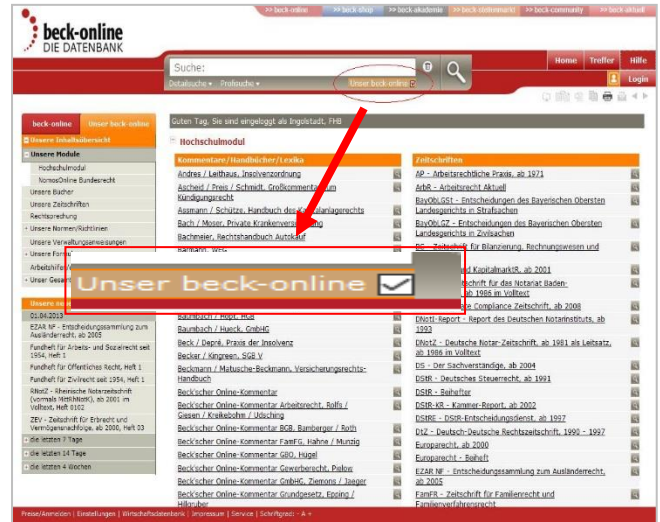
>> beck-online >> beck-shop >> beck-akademie >> beck-stellenmarkt >> beck-community >> beck-aktuell

beck-online
DIE DATENBANK

Home Treffer Hilfe
Login

Suche:
Datenbank ▾ Profisuche ▾ Unser beck-online

beck-online Unser beck-online

Unsere Inhaltsübersicht
Unsere Module
Hochschulmodul
NomosOnline Bundesrecht
Unsere Bücher
Unsere Zeitschriften
Rechtsprechung
Unsere Normen/Richtlinien
Unsere Verwaltungsanweisungen
Unsere Formulare
Arbeitshilfe
Unser Gesamt

Unsere neu
01.04.2013
EZAR NF - Entscheidungssammlung zum Ausländerrecht, ab 2005
Fundheft für Arbeits- und Sozialrecht seit 1954, Heft 1
Fundheft für Öffentliches Recht, Heft 1
Fundheft für Zivilrecht seit 1954, Heft 1
RNotZ - Rheinische Notarzeitschrift (vormals MittRhNotK), ab 2001 im Volltext, Heft 0102
ZEV - Zeitschrift für Erbrecht und Vermögensnachfolge, ab 2000, Heft 03
die letzten 7 Tage
die letzten 14 Tage
die letzten 4 Wochen

Guten Tag. Sie sind eingeloggt als Ingolstadt, FHB

Hochschulmodul

Kommentare/Handbücher/Lexika
Andres / Leithaus, Insolvenzordnung
Ascheid / Preis / Schmidt, Großkommentar zum Kündigungsrecht
Assmann / Schütze, Handbuch des Kapitalanlagerechts
Bach / Moser, Private Krankenversicherung
Bachmeier, Rechtshandbuch Autokauf
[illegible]
Baumbach / Hopt, HGB
Baumbach / Hueck, GmbHG
Beck / Depré, Praxis der Insolvenz
Becker / Kingreen, SGB V
Beckmann / Matusche-Beckmann, Versicherungsrechts-Handbuch
Beck'scher Online-Kommentar
Beck'scher Online-Kommentar Arbeitsrecht, Rolfs / Giesen / Kreikebohm / Udsching
Beck'scher Online-Kommentar BGB, Bamberger / Roth
Beck'scher Online-Kommentar FamFG, Hahne / Munzig
Beck'scher Online-Kommentar GBO, Hügel
Beck'scher Online-Kommentar Gewerberecht, Pielow
Beck'scher Online-Kommentar GmbHG, Ziemons / Jaeger
Beck'scher Online-Kommentar Grundgesetz, Epping / Hillgruber

Zeitschriften
AP - Arbeitsrechtliche Praxis, ab 1971
ArbR - Arbeitsrecht Aktuell
BayObLGSt - Entscheidungen des Bayerischen Obersten Landesgerichts in Strafsachen
BayObLGZ - Entscheidungen des Bayerischen Obersten Landesgerichts in Zivilsachen
BC - Zeitschrift für Bilanzierung, Rechnungswesen und
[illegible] KapitalmarktR, ab 2001
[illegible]schrift für das Notariat Baden-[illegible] ab 1986 im Volltext
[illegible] Compliance Zeitschrift, ab 2008
DNotI-Report - Report des Deutschen Notarinstituts, ab 1993
DNotZ - Deutsche Notar-Zeitschrift, ab 1981 als Leitsatz, ab 1986 im Volltext
DS - Der Sachverständige, ab 2004
DStR - Deutsches Steuerrecht, ab 1991
DStR - Beihefter
DStR-KR - Kammer-Report, ab 2002
DStRE - DStR-Entscheidungsdienst, ab 1997
DtZ - Deutsch-Deutsche Rechtszeitschrift, 1990 - 1997
Europarecht, ab 2000
Europarecht - Beiheft
EZAR NF - Entscheidungssammlung zum Ausländerrecht, ab 2005
FamFR - Zeitschrift für Familienrecht und Familienverfahrensrecht

Unser beck-online

Presse/Anmelden | Einstellungen | Wirtschaftsdatenbank | Impressum | Service | Schriftgrad: - A +